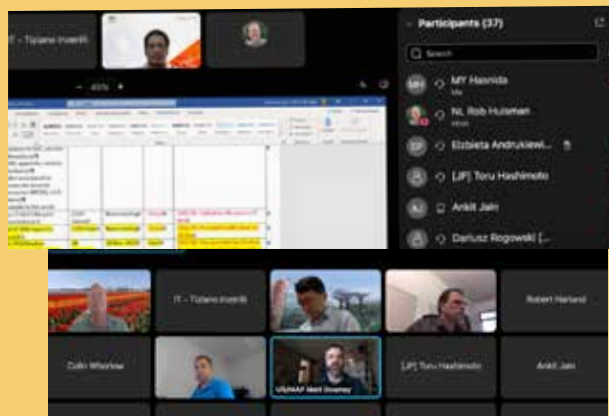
IT - Tiziano Inzerilli

- 45% +

Participants (37)

Search

MH MY Hasnida Me

NL Rob Huisman Host

EA Elzbieta Andrukiewi...

[JP] Toru Hashimoto

AJ Ankit Jain

Dariusz Rogowski [...

IT - Tiziano Inzerilli

Robert Harland

Colin Whorlow

US/NAF Matt Downey

[JP] Toru Hashimoto

Ankit Jain